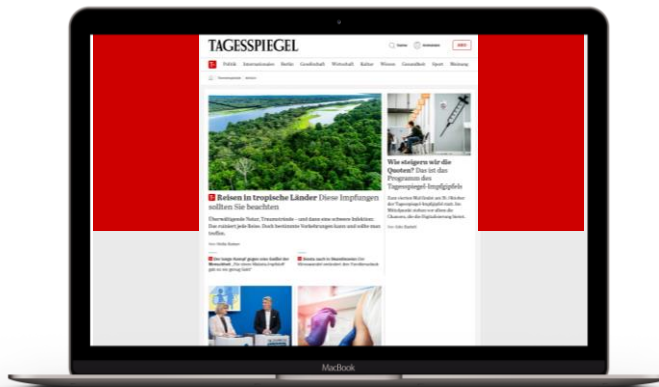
TAGESSPIEGEL

Politik Internationales Berlin Gesellschaft Wirtschaft Kultur Wissen Gesundheit Sport Meinung

Reisen in tropische Länder Diese Impfungen sollten Sie beachten

Überwältigende Natur, Traumstrände – und dann eine schwere Infektion: Das ruiniert jede Reise. Doch bestimmte Vorkehrungen kann und sollte man treffen.

Wie steigern wir die Quoten? Das ist das Programm des Tagesspiegel-Impfgipfels

MacBook